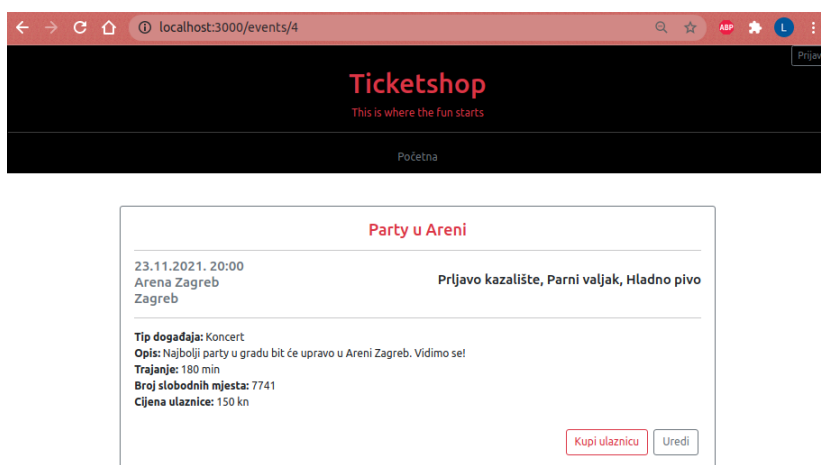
localhost:3000/events/4

ABP L Prijav

Ticketshop
This is where the fun starts

Početna

Party u Areni

23.11.2021. 20:00
Arena Zagreb
Zagreb

Prljavo kazalište, Parni valjak, Hladno pivo

**Tip događaja:** Koncert
**Opis:** Najbolji party u gradu bit će upravo u Areni Zagreb. Vidimo se!
**Trajanje:** 180 min
**Broj slobodnih mjesta:** 7741
**Cijena ulaznice:** 150 kn

Kupi ulaznicu Uredi